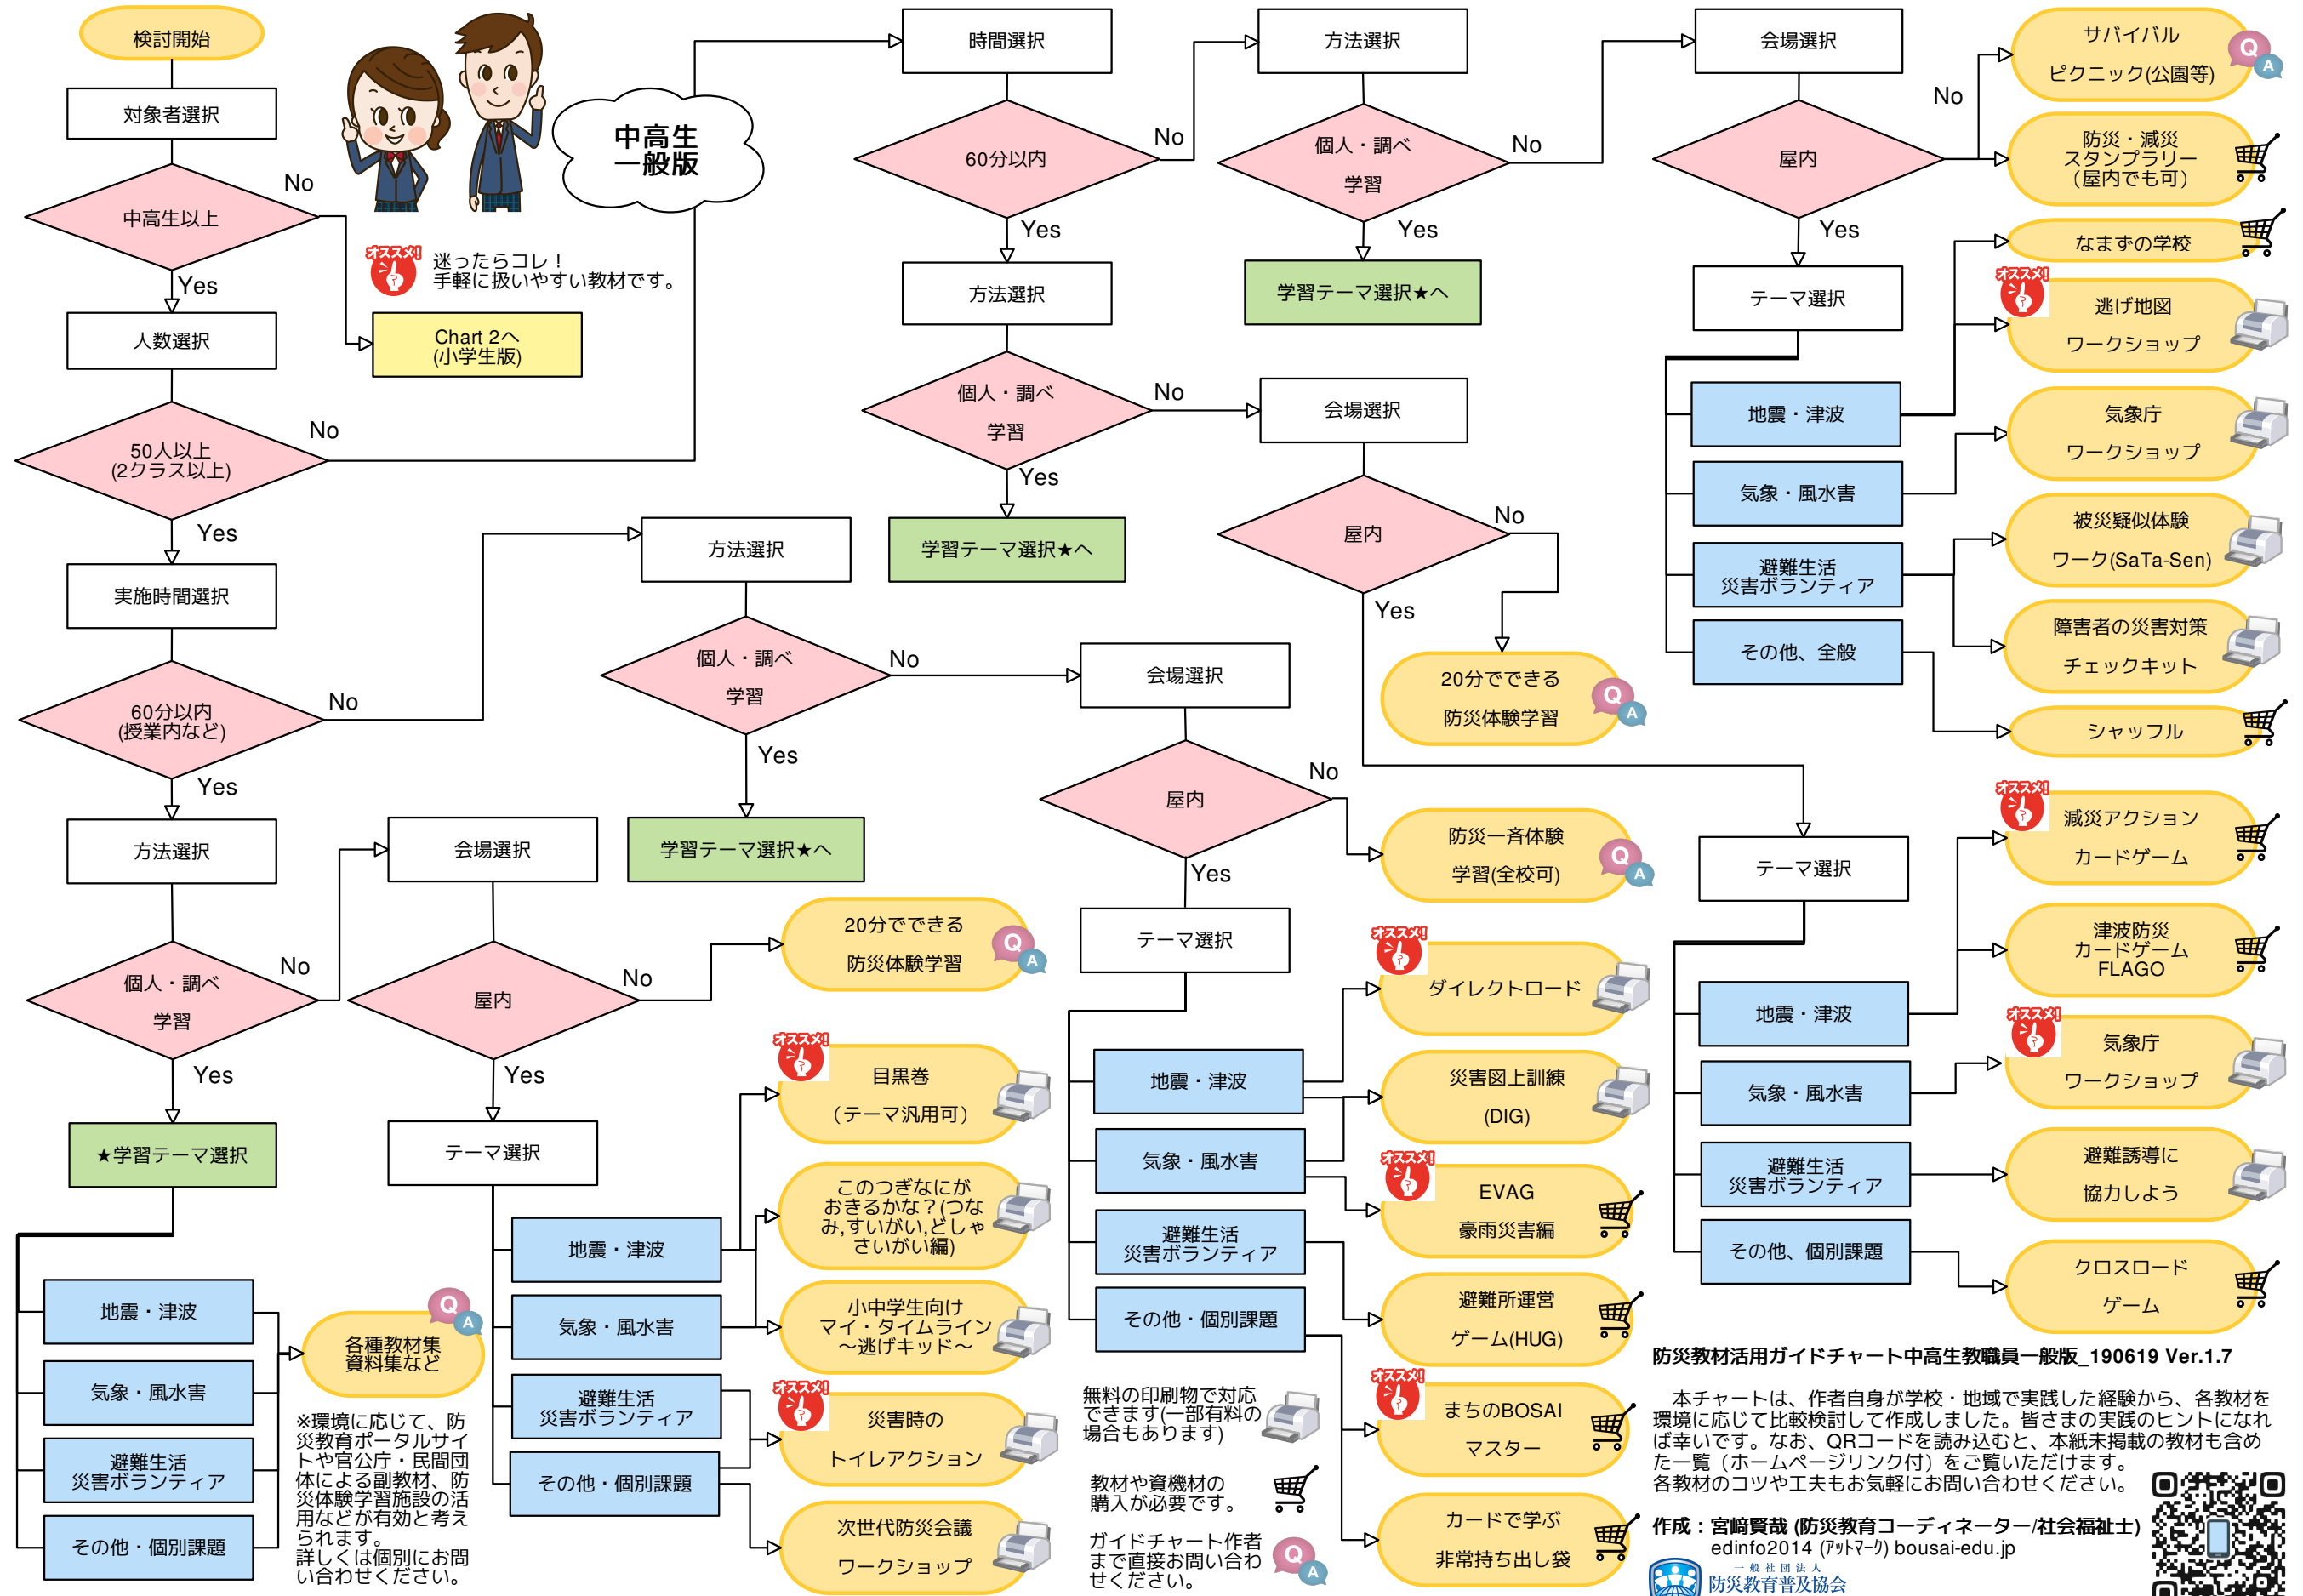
検討開始

対象者選択

中高生以上

No

Yes

人数選択

Chart 2へ
(小学生版)

中高生
一般版

オススメ!
迷ったらコレ！
手軽に扱いやすい教材です。

50人以上
(2クラス以上)

No

Yes

実施時間選択

60分以内
(授業内など)

No

Yes

方法選択

個人・調べ
学習

No

Yes

★学習テーマ選択

地震・津波

気象・風水害

避難生活
災害ボランティア

その他・個別課題

各種教材集
資料集など

※環境に応じて、防災教育ポータルサイトや官公庁・民間団体による副教材、防災体験学習施設の活用などが有効と考えられます。
詳しくは個別にお問い合わせください。

会場選択

屋内

No

Yes

テーマ選択

地震・津波

気象・風水害

避難生活
災害ボランティア

その他・個別課題

20分でできる
防災体験学習

オススメ!
目黒巻
（テーマ汎用可）

このつぎなにがおきるかな？(つなみ,すいがい,どしゃさいがい編)

小中学生向け
マイ・タイムライン
～逃げキッド～

オススメ!
災害時の
トイレアクション

次世代防災会議
ワークショップ

方法選択

個人・調べ
学習

No

Yes

学習テーマ選択★へ

時間選択

60分以内

No

Yes

方法選択

個人・調べ
学習

No

Yes

学習テーマ選択★へ

会場選択

屋内

No

Yes

テーマ選択

地震・津波

気象・風水害

避難生活
災害ボランティア

その他・個別課題

防災一斉体験
学習(全校可)

オススメ!
ダイレクトロード

災害図上訓練
(DIG)

オススメ!
EVAG
豪雨災害編

避難所運営
ゲーム(HUG)

オススメ!
まちのBOSAI
マスター

カードで学ぶ
非常持ち出し袋

無料の印刷物で対応できます(一部有料の場合もあります)

教材や資機材の購入が必要です。

ガイドチャート作者まで直接お問い合わせください。

方法選択

個人・調べ
学習

No

Yes

学習テーマ選択★へ

会場選択

屋内

No

Yes

20分でできる
防災体験学習

会場選択

屋内

No

Yes

テーマ選択

地震・津波

気象・風水害

避難生活
災害ボランティア

その他、全般

サバイバル
ピクニック(公園等)

防災・減災
スタンプラリー
（屋内でも可）

なまずの学校

オススメ!
逃げ地図
ワークショップ

気象庁
ワークショップ

被災疑似体験
ワーク(SaTa-Sen)

障害者の災害対策
チェックキット

シャッフル

テーマ選択

地震・津波

気象・風水害

避難生活
災害ボランティア

その他、個別課題

オススメ!
減災アクション
カードゲーム

津波防災
カードゲーム
FLAGO

オススメ!
気象庁
ワークショップ

避難誘導に
協力しよう

クロスロード
ゲーム

防災教材活用ガイドチャート中高生教職員一般版_190619 Ver.1.7

本チャートは、作者自身が学校・地域で実践した経験から、各教材を環境に応じて比較検討して作成しました。皆さまの実践のヒントになれば幸いです。なお、QRコードを読み込むと、本紙未掲載の教材も含めた一覧（ホームページリンク付）をご覧いただけます。
各教材のコツや工夫もお気軽にお問い合わせください。

作成：宮﨑賢哉 (防災教育コーディネーター/社会福祉士)
edinfo2014 (ｱｯﾄﾏｰｸ) bousai-edu.jp

一般社団法人
防災教育普及協会